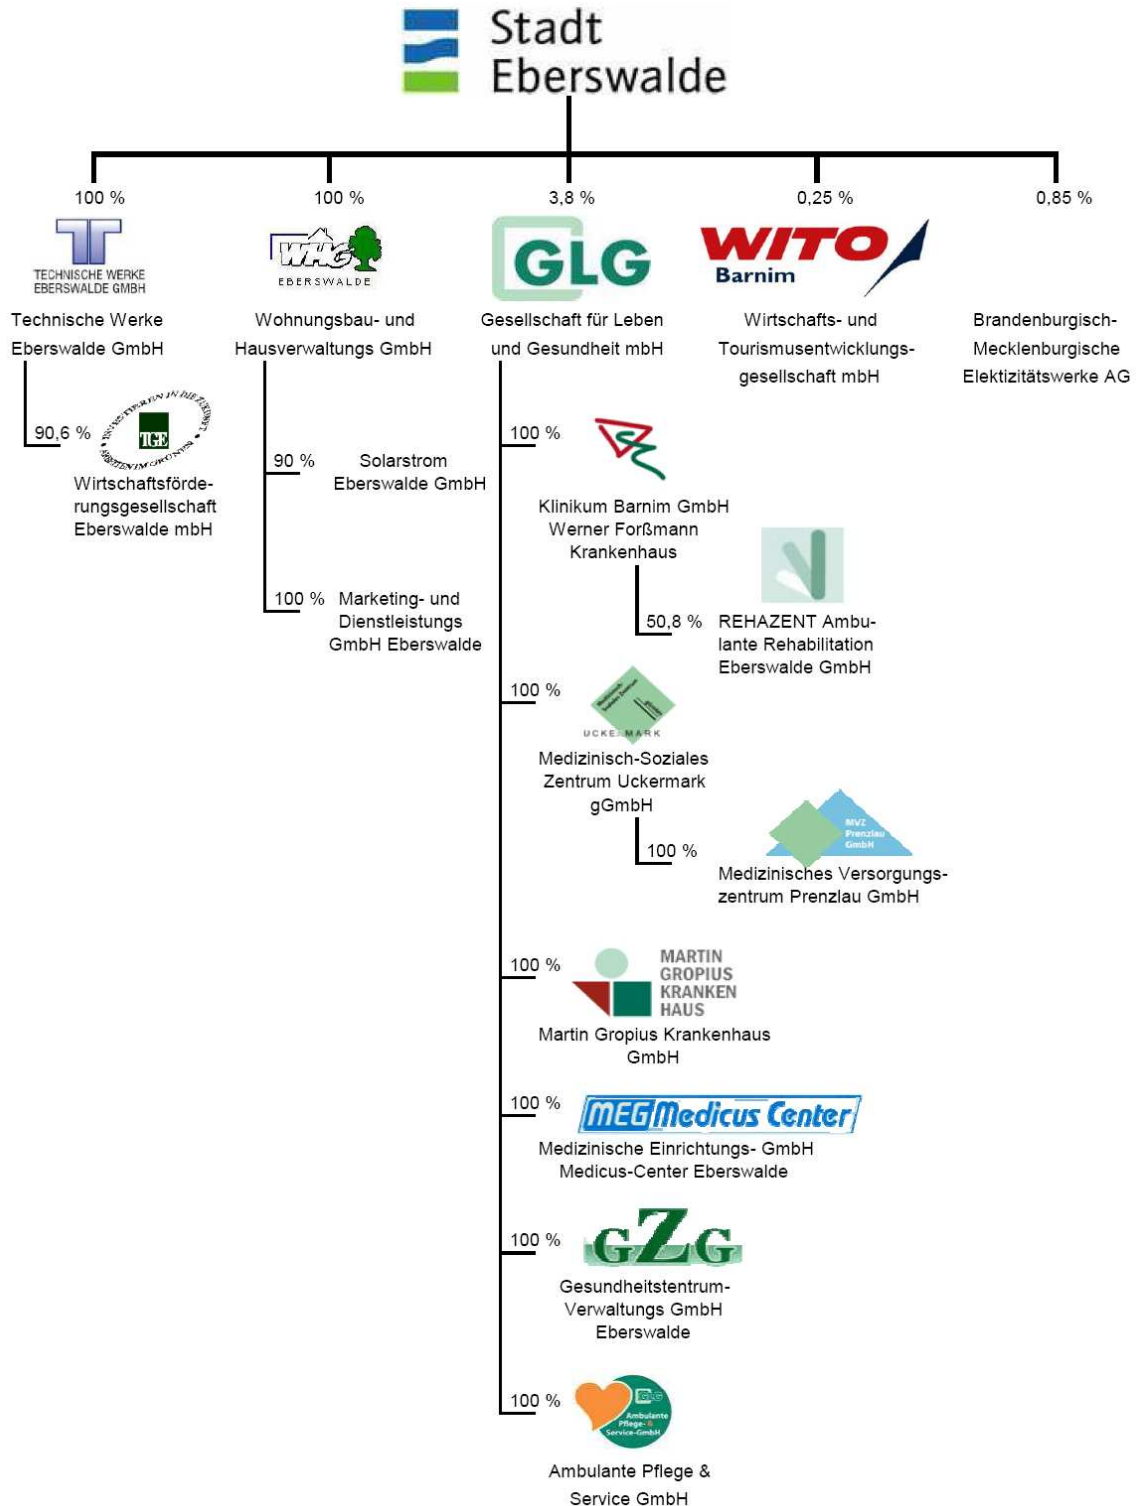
Stadt Eberswalde

100 %
TECHNISCHE WERKE EBERSWALDE GMBH
Technische Werke Eberswalde GmbH

100 %
WHG EBERSWALDE
Wohnungsbau- und Hausverwaltungs GmbH

3,8 %
GLG
Gesellschaft für Leben und Gesundheit mbH

0,25 %
WITO Barnim
Wirtschafts- und Tourismusentwicklungsgesellschaft mbH

0,85 %
Brandenburgisch-Mecklenburgische Elektizitätswerke AG

90,6 %
TGE
Wirtschaftsförderungsgesellschaft Eberswalde mbH

90 %
Solarstrom Eberswalde GmbH

100 %
Marketing- und Dienstleistung GmbH Eberswalde

100 %
Klinikum Barnim GmbH Werner Forßmann Krankenhaus

50,8 %
REHAZENT Ambulante Rehabilitation Eberswalde GmbH

100 %
UCKERMARK
Medizinisch-Soziales Zentrum Uckermark gGmbH

100 %
MVZ Prenzlau GmbH
Medizinisches Versorgungszentrum Prenzlau GmbH

100 %
MARTIN GROPIUS KRANKEN HAUS
Martin Gropius Krankenhaus GmbH

100 %
MEG Medicus Center
Medizinische Einrichtungs- GmbH Medicus-Center Eberswalde

100 %
GZG
Gesundheitstentrum-Verwaltungs GmbH Eberswalde

100 %
GLG Ambulante Pflege- & Service-GmbH
Ambulante Pflege & Service GmbH